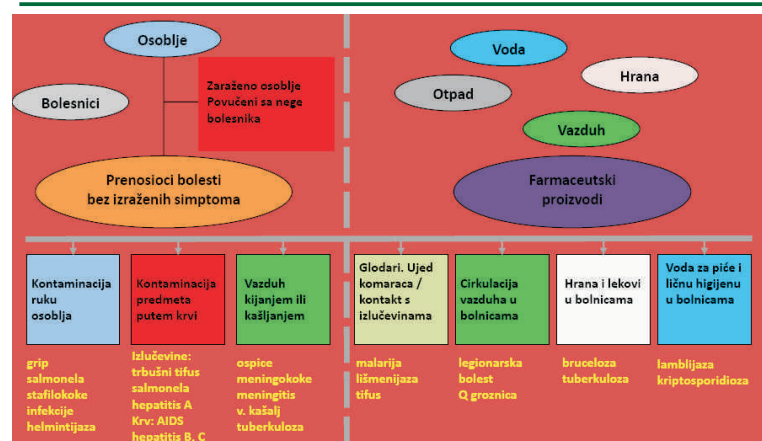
Osoblje

Bolesnici

Zaraženo osoblje
Povučeno sa nege bolesnika

Prenosioci bolesti bez izraženih simptoma

Voda

Hrana

Otpad

Vazduh

Farmaceutski proizvodi

Kontaminacija ruku osoblja

Kontaminacija predmeta putem krvi

Vazduh kijanjem ili kašljanjem

Glodari. Ujed komaraca / kontakt s izlučevinama

Cirkulacija vazduha u bolnicama

Hrana i lekovi u bolnicama

Voda za piće i ličnu higijenu u bolnicama

grip
salmonela
stafilokoke
infekcije
helmintijaza

Izlučevine:
trbušni tifus
salmonela
hepatitis A
Krv: AIDS
hepatitis B, C

ospice
meningokoke
meningitis
v. kašalj
tuberkuloza

malarija
lišmenijaza
tifus

legionarska bolest
Q groznica

bruceloza
tuberkuloza

lamblijaza
kriptosporidioza